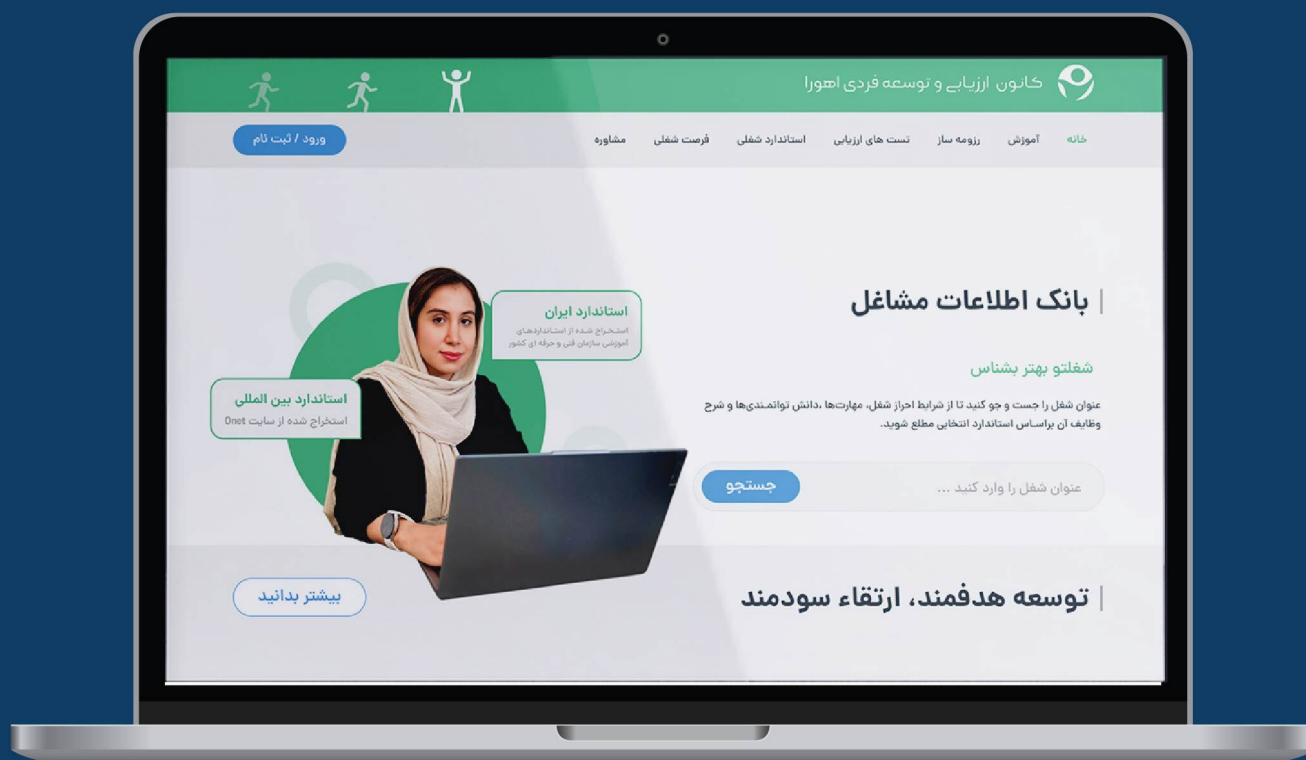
کانون ارزیابی و توسعه فردی اهورا

خانه آموزش رزومه ساز تست های ارزیابی استاندارد شغلی فرصت شغلی مشاوره

ورود / ثبت نام

بانک اطلاعات مشاغل

شغلتو بهتر بشناس

عنوان شغل را جست و جو کنید تا از شرایط احراز شغل، مهارت‌ها ،دانش توانمندی‌ها و شرح وظایف آن براساس استاندارد انتخابی مطلع شوید.

عنوان شغل را وارد کنید ...

جستجو

استاندارد ایران
استخراج شده از استانداردهای آموزش سازمان فنی و حرفه ای کشور

استاندارد بین المللی
استخراج شده از سایت Onet

توسعه هدفمند، ارتقاء سودمند

بیشتر بدانید